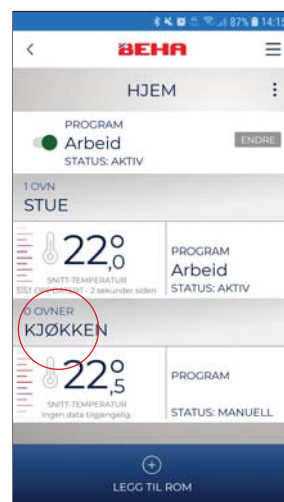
87% 14:15

BEHA

HJEM

PROGRAM
Arbeid
STATUS: AKTIV
ENDRE

1 OVN
STUE

22,0°
SNITT-TEMPERATUR
SIST OPPDATERT - 2 sekunder siden

PROGRAM
Arbeid
STATUS: AKTIV

0 OVNER
KJØKKEN

22,5°
SNITT-TEMPERATUR
Ingen data tilgjengelig.

PROGRAM

STATUS: MANUELL

LEGG TIL ROM